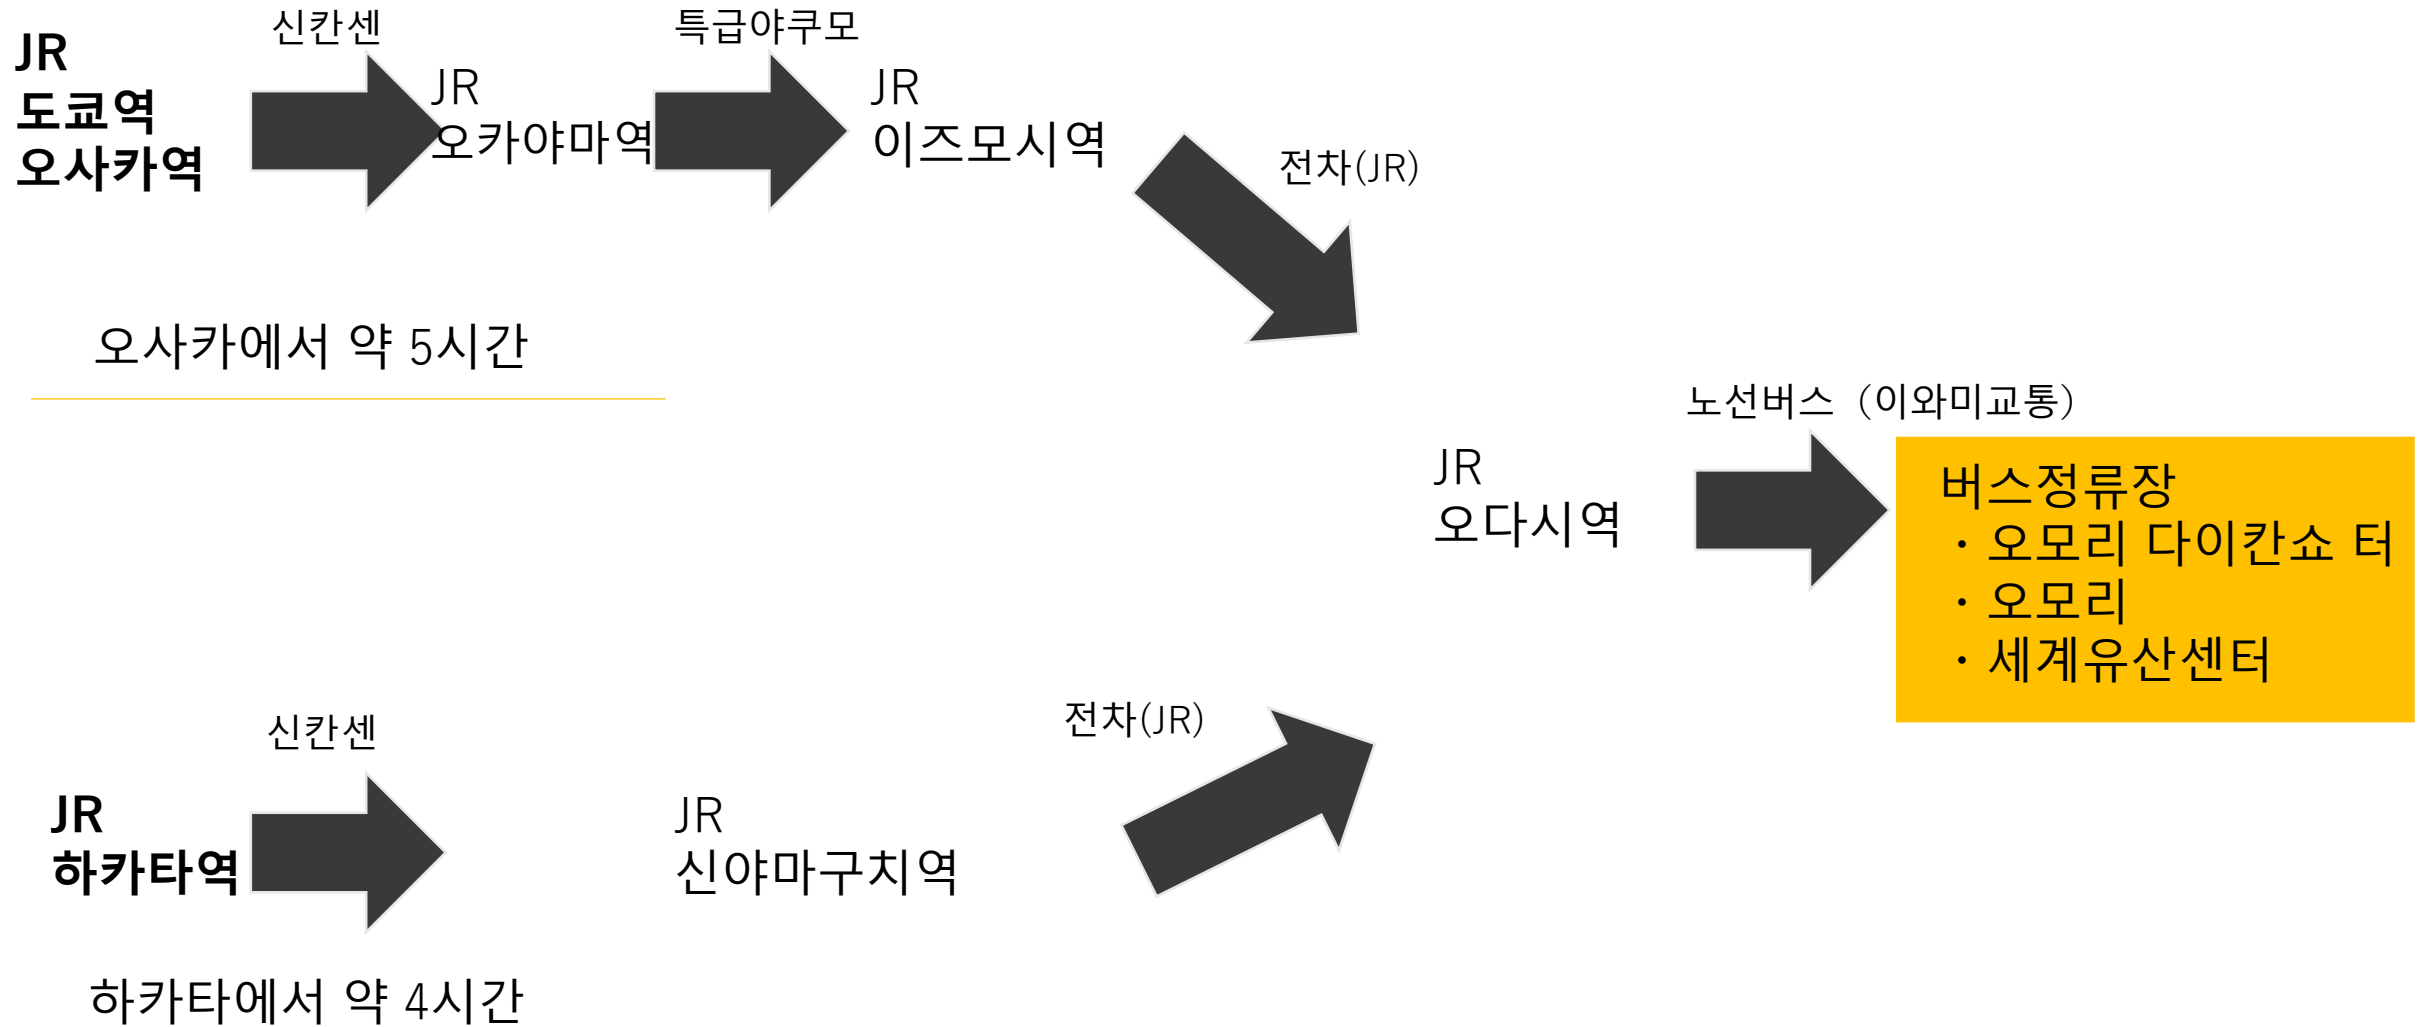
JR
도쿄역
오사카역

신칸센

JR
오카야마역

특급야쿠모

JR
이즈모시역

전차(JR)

오사카에서 약 5시간

노선버스（이와미교통）

JR
오다시역

버스정류장
・오모리 다이칸쇼 터
・오모리
・세계유산센터

신칸센

JR
하카타역

JR
신야마구치역

전차(JR)

하카타에서 약 4시간